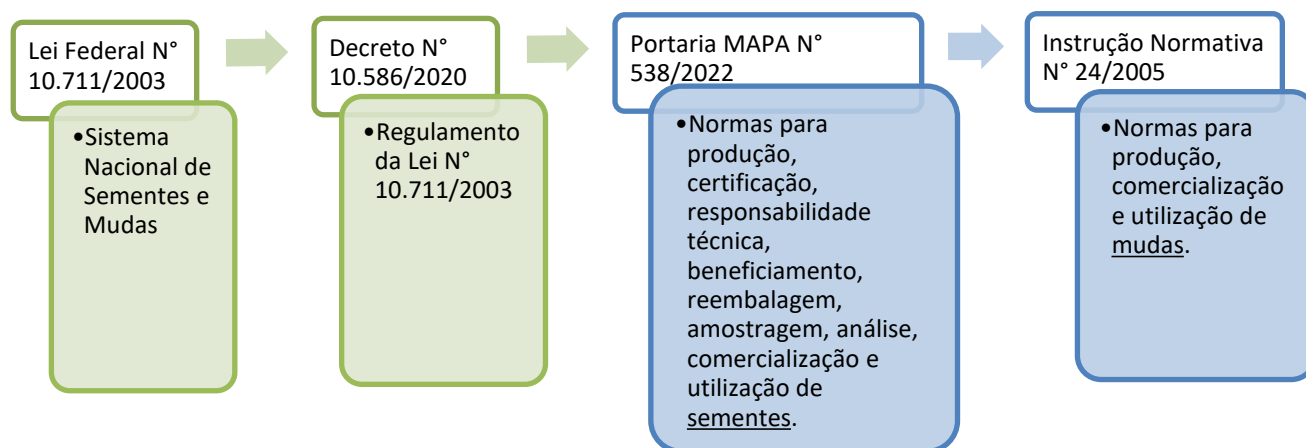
Lei Federal N° 10.711/2003

•Sistema Nacional de Sementes e Mudas

Decreto N° 10.586/2020

•Regulamento da Lei N° 10.711/2003

Portaria MAPA N° 538/2022

•Normas para produção, certificação, responsabilidade técnica, beneficiamento, reembalagem, amostragem, análise, comercialização e utilização de sementes.

Instrução Normativa N° 24/2005

•Normas para produção, comercialização e utilização de mudas.